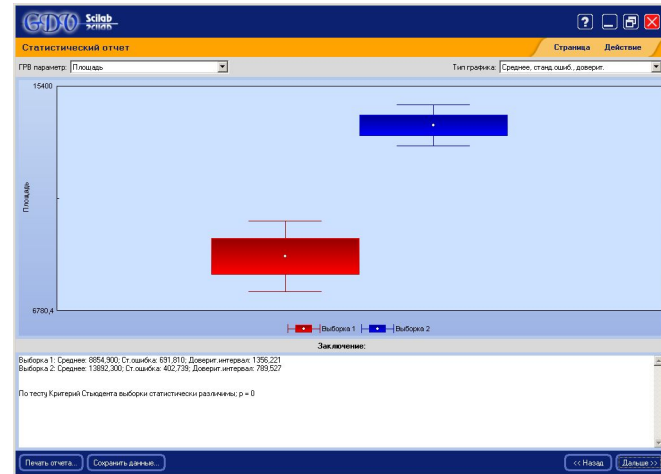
GDO Scilab

? _ ☐ X

Статистический отчет

Страница Действие

ГРВ параметр: Площадь

Тип графика: Среднее, станд.ошиб., доверит.

15400

Площадь

6780,4

Выборка 1 Выборка 2

Заключение:

Выборка 1: Среднее: 8854,900; Ст.ошибка: 691,810; Доверит.интервал: 1356,221
Выборка 2: Среднее: 13892,300; Ст.ошибка: 402,739; Доверит.интервал: 789,527

По тесту Критерий Стьюдента выборки статистически различны; p = 0

Печать отчета... Сохранить данные...

<< Назад Дальше >>